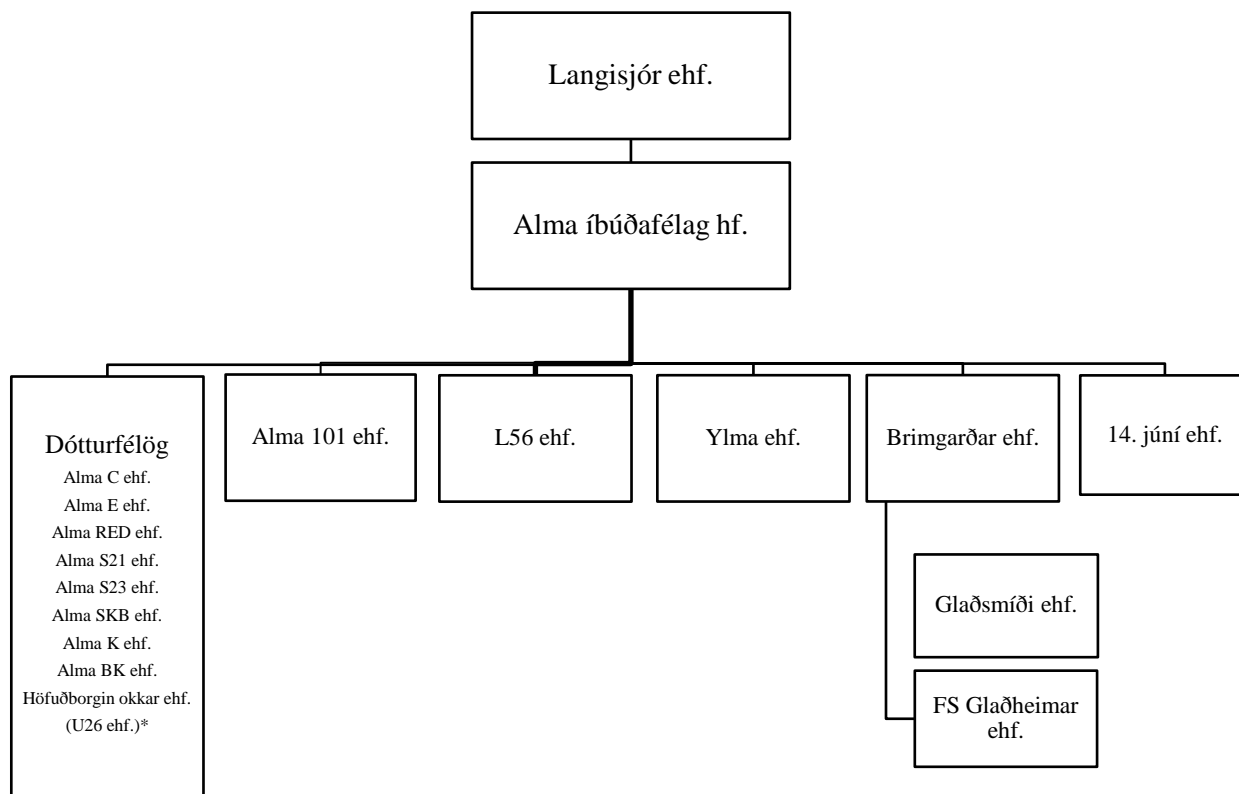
Langisjór ehf.

Alma íbúðafélag hf.

Dótturfélög
Alma C ehf.
Alma E ehf.
Alma RED ehf.
Alma S21 ehf.
Alma S23 ehf.
Alma SKB ehf.
Alma K ehf.
Alma BK ehf.
Höfuðborgin okkar ehf.
(U26 ehf.)*

Alma 101 ehf.

L56 ehf.

Ylma ehf.

Brimgarðar ehf.

14. júní ehf.

Glaðsmíði ehf.

FS Glaðheimar ehf.